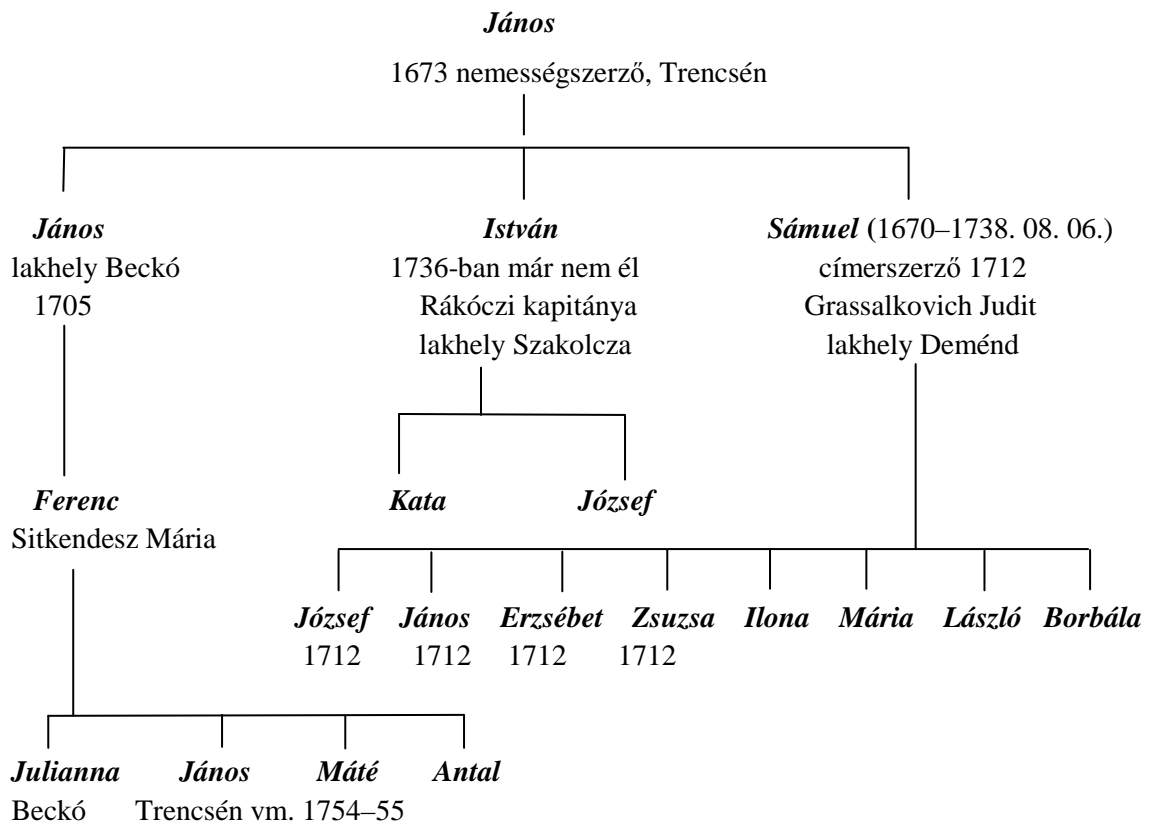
**János**
1673 nemességszerző, Trencsén

**János**
lakhely Beckó
1705

**István**
1736-ban már nem él
Rákóczi kapitánya
lakhely Szakolcza

**Sámuel** (1670–1738. 08. 06.)
címerszerző 1712
Grassalkovich Judit
lakhely Deménd

**Ferenc**
Sitkendesz Mária

**Kata** **József**

**József** 1712
**János** 1712
**Erzsébet** 1712
**Zsuzsa** 1712
**Ilona**
**Mária**
**László**
**Borbála**

**Julianna** Beckó
**János** Trencsén vm. 1754–55
**Máté**
**Antal**